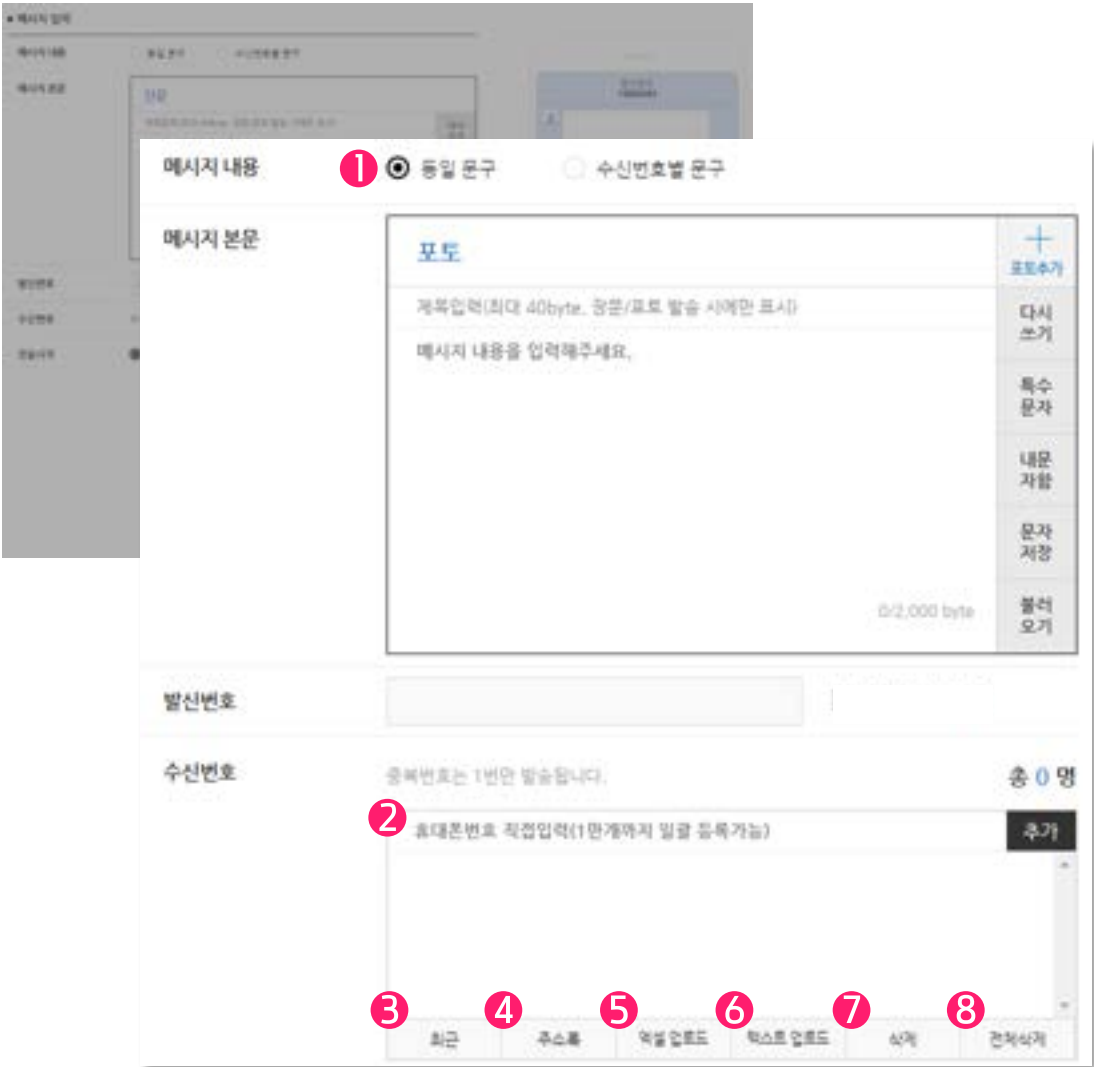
■ 메시지 입력

메시지 내용

메시지 본문

메시지 내용 ❶ 동일 문구 수신번호별 문구

메시지 본문

포토

포토추가

제목입력(최대 40byte, 장문/포토 발송 시에만 표시)

다시 쓰기

메시지 내용을 입력해주세요.

특수 문자

내문 자함

문자 저장

0/2,000 byte

불러 오기

발신번호

수신번호

중복번호는 1번만 발송됩니다.

총 0 명

❷ 휴대폰번호 직접입력(1만개까지 일괄 등록가능)

추가

❸ 최근 ❹ 주소록 ❺ 엑셀 업로드 ❻ 텍스트 업로드 ❼ 삭제 ❽ 전체삭제